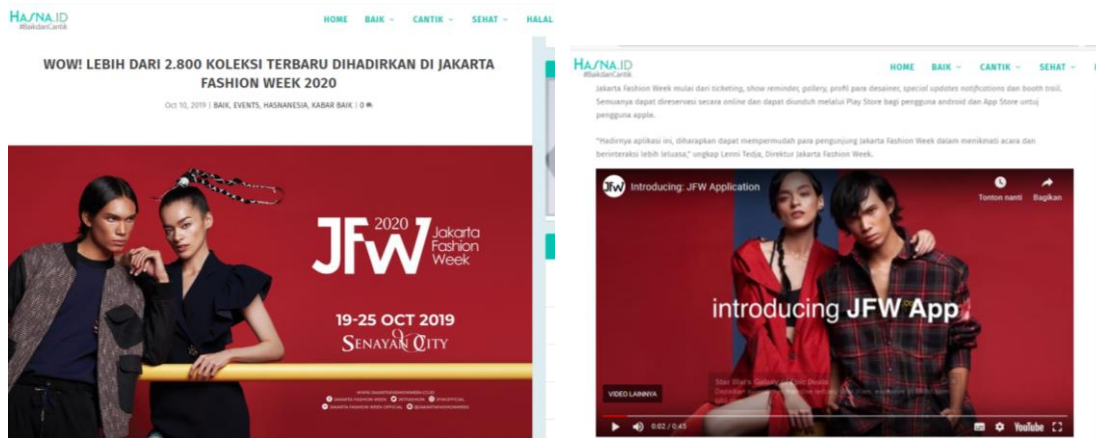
HASNA.ID
#BaikdanCantik

HOME BAIK CANTIK SEHAT HALAL

WOW! LEBIH DARI 2.800 KOLEKSI TERBARU DIHADIRKAN DI JAKARTA FASHION WEEK 2020

Oct 10, 2019 | BAIK, EVENTS, HASNANESIA, KABAR BAIK | 0

2020 JFW Jakarta Fashion Week

19-25 OCT 2019
SENAYAN CITY

HASNA.ID
#BaikdanCantik

HOME BAIK CANTIK SEHAT

Jakarta Fashion Week mulai dari ticketing, show reminder, gallery, profil para desainer, special updates notifications dan booth trail. Semuanya dapat direservasi secara online dan dapat diunduh melalui Play Store bagi pengguna android dan App Store untuk pengguna apple.

"Hadirnya aplikasi ini, diharapkan dapat mempermudah para pengunjung Jakarta Fashion Week dalam menikmati acara dan berinteraksi lebih leluasa," ungkap Lenni Tedja, Direktur Jakarta Fashion Week.

JFW Introducing: JFW Application

Tonton nanti Bagikan

introducing JFW App

VIDEO LAINNYA

0:02 / 0:45

YouTube